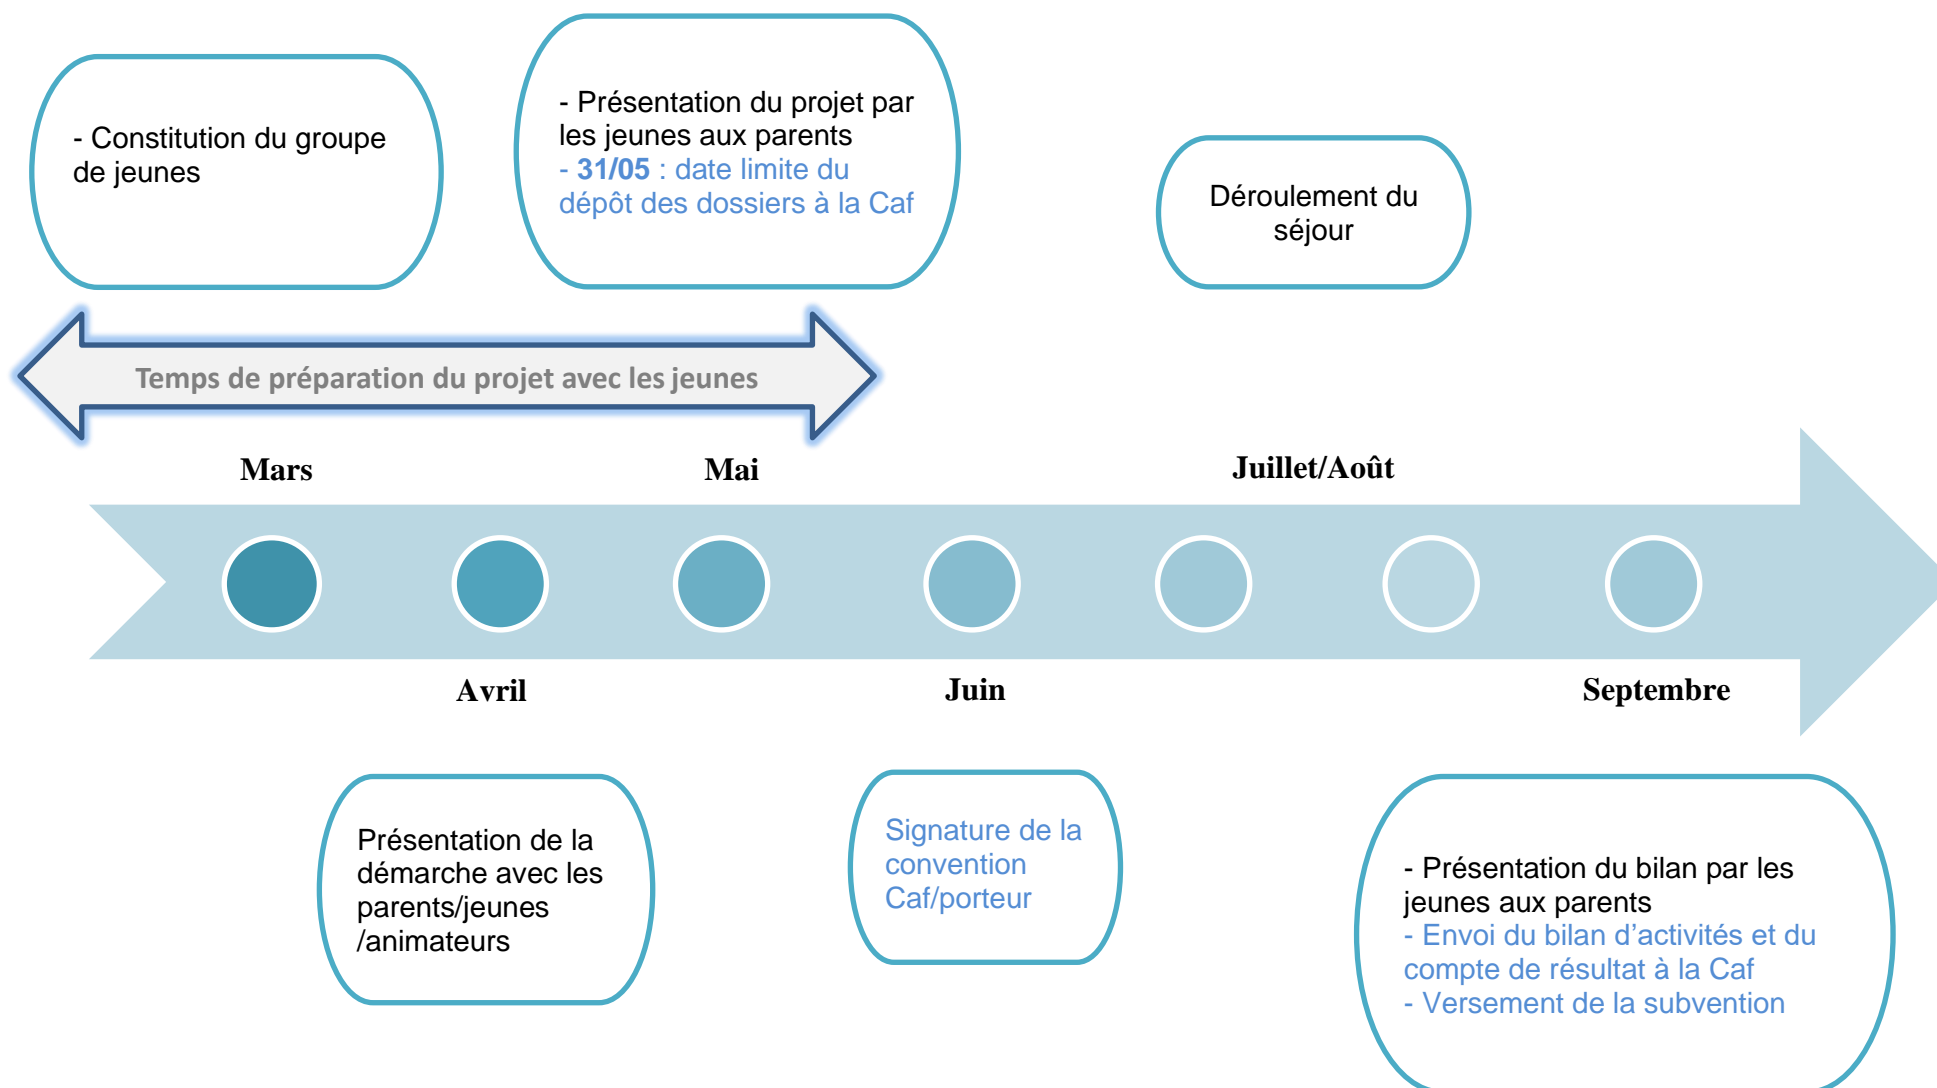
- Constitution du groupe de jeunes

- Présentation du projet par les jeunes aux parents
- **31/05** : date limite du dépôt des dossiers à la Caf

Déroulement du séjour

Temps de préparation du projet avec les jeunes

Mars

Mai

Juillet/Août

Avril

Juin

Septembre

Présentation de la démarche avec les parents/jeunes /animateurs

Signature de la convention Caf/porteur

- Présentation du bilan par les jeunes aux parents
- Envoi du bilan d'activités et du compte de résultat à la Caf
- Versement de la subvention